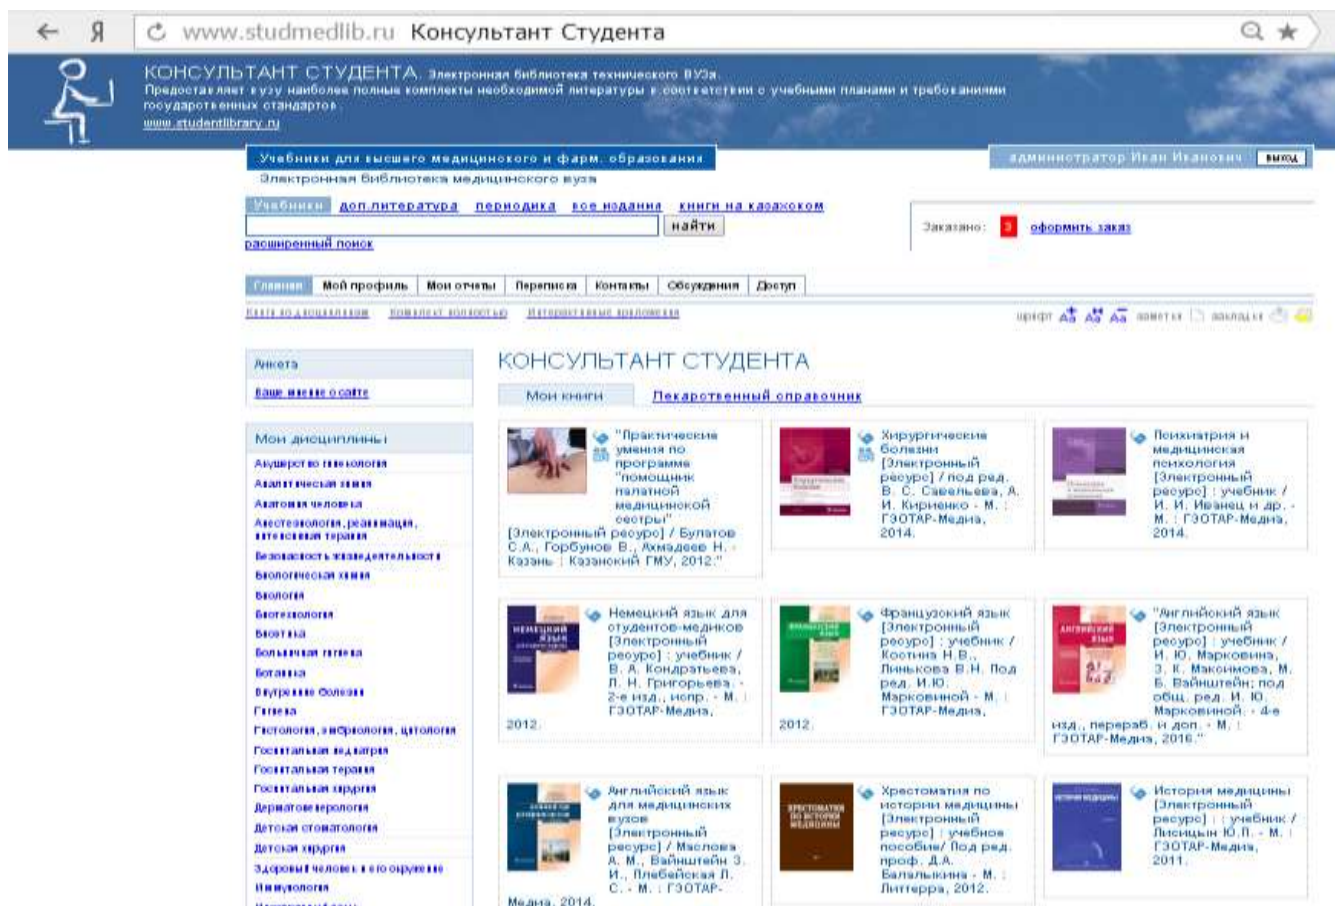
← Я www.studmedlib.ru Консультант Студента

КОНСУЛЬТАНТ СТУДЕНТА. Электронная библиотека технического ВУЗа.
Предоставляет вузу наиболее полные комплекты необходимой литературы в соответствии с учебными планами и требованиями государственных стандартов.
www.studentlibrary.ru

Учебники для высшего медицинского и фарм. образования
Электронная библиотека медицинского вуза

администратор Иван Иванович выход

Учебники доп.литература периодика все издания книги на казахском
найти
расширенный поиск

Заказано: 3 оформить заказ

Главная Мой профиль Мои отчеты Переписка Контакты Обсуждения Доступ

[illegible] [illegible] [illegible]

шрифт заметки закладки

Анкета
Ваше мнение о сайте

Мои дисциплины
Акушерство гинекология
Аналитическая химия
Анатомия человека
Анестезиология, реанимация, интенсивная терапия
Безопасность жизнедеятельности
Биологическая химия
Биология
Биотехнология
Биоэтика
Больничная гигиена
Ботаника
Внутренние болезни
Гигиена
Гистология, эмбриология, цитология
Госпитальная педиатрия
Госпитальная терапия
Госпитальная хирургия
Дерматовенерология
Детская стоматология
Детская хирургия
Здоровый человек и его окружение
Иммунология

КОНСУЛЬТАНТ СТУДЕНТА

Мои книги Лекарственный справочник

"Практические умения по программе "помощник палатной медицинской сестры" [Электронный ресурс] / Булатов С.А., Горбунов В., Ахмадеев Н. - Казань : Казанский ГМУ, 2012."

Хирургические болезни [Электронный ресурс] / под ред. В. С. Савельева, А. И. Кириенко - М. : ГЭОТАР-Медиа, 2014.

Психиатрия и медицинская психология [Электронный ресурс] : учебник / И. И. Иванец и др. - М. : ГЭОТАР-Медиа, 2014.

Немецкий язык для студентов-медиков [Электронный ресурс] : учебник / В. А. Кондратьева, Л. Н. Григорьева. - 2-е изд., испр. - М. : ГЭОТАР-Медиа, 2012.

Французский язык [Электронный ресурс] : учебник / Костина Н.В., Линькова В.Н. Под ред. И.Ю. Марковиной - М. : ГЭОТАР-Медиа, 2012.

"Английский язык [Электронный ресурс] : учебник / И. Ю. Марковина, З. К. Максимова, М. Б. Вайнштейн; под общ. ред. И. Ю. Марковиной. - 4-е изд., перераб. и доп. - М. : ГЭОТАР-Медиа, 2016."

Английский язык для медицинских вузов [Электронный ресурс] / Маслова А. М., Вайнштейн З. И., Плебейская Л. С. - М. : ГЭОТАР-Медиа, 2014.

Хрестоматия по истории медицины [Электронный ресурс] : учебное пособие/ Под ред. проф. Д.А. Балалыкина - М. : Литтерра, 2012.

История медицины [Электронный ресурс] : учебник / Лисицын Ю.П. - М. : ГЭОТАР-Медиа, 2011.